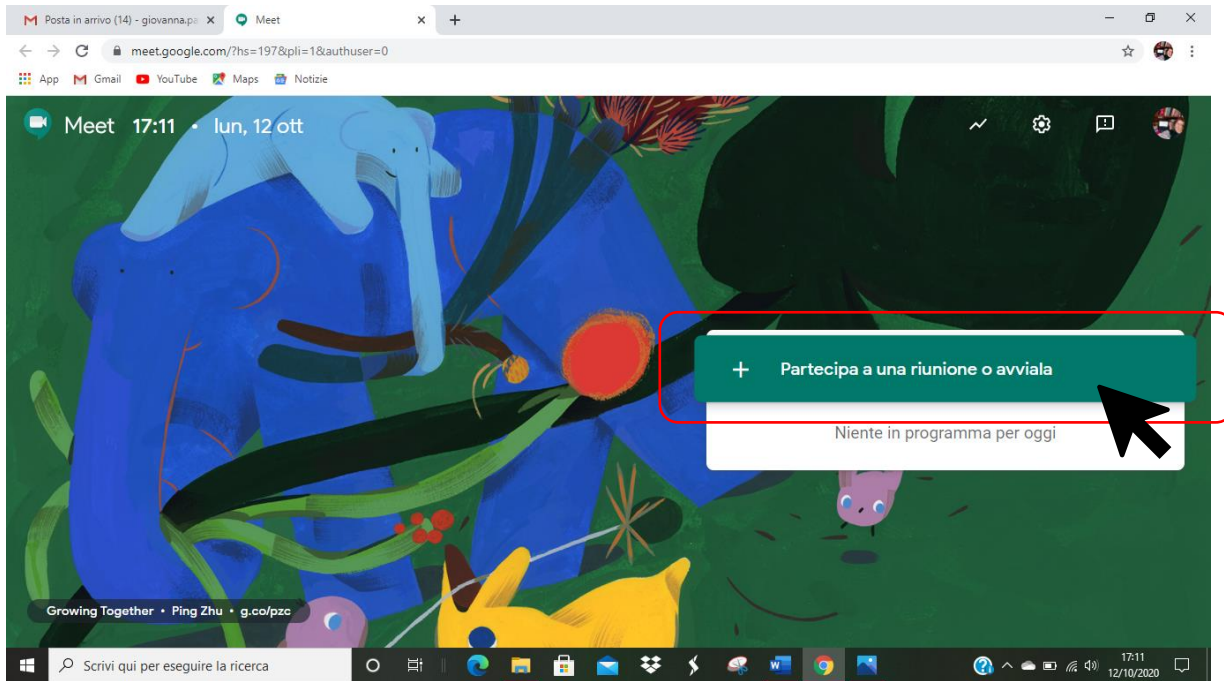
Posta in arrivo (14) - giovanna.pa ×
Meet ×
+

meet.google.com/?hs=197&pli=1&authuser=0

App Gmail YouTube Maps Notizie

Meet 17:11 • lun, 12 ott

+ Partecipa a una riunione o avviala

Niente in programma per oggi

Growing Together • Ping Zhu • g.co/pzc

Scrivi qui per eseguire la ricerca

17:11
12/10/2020